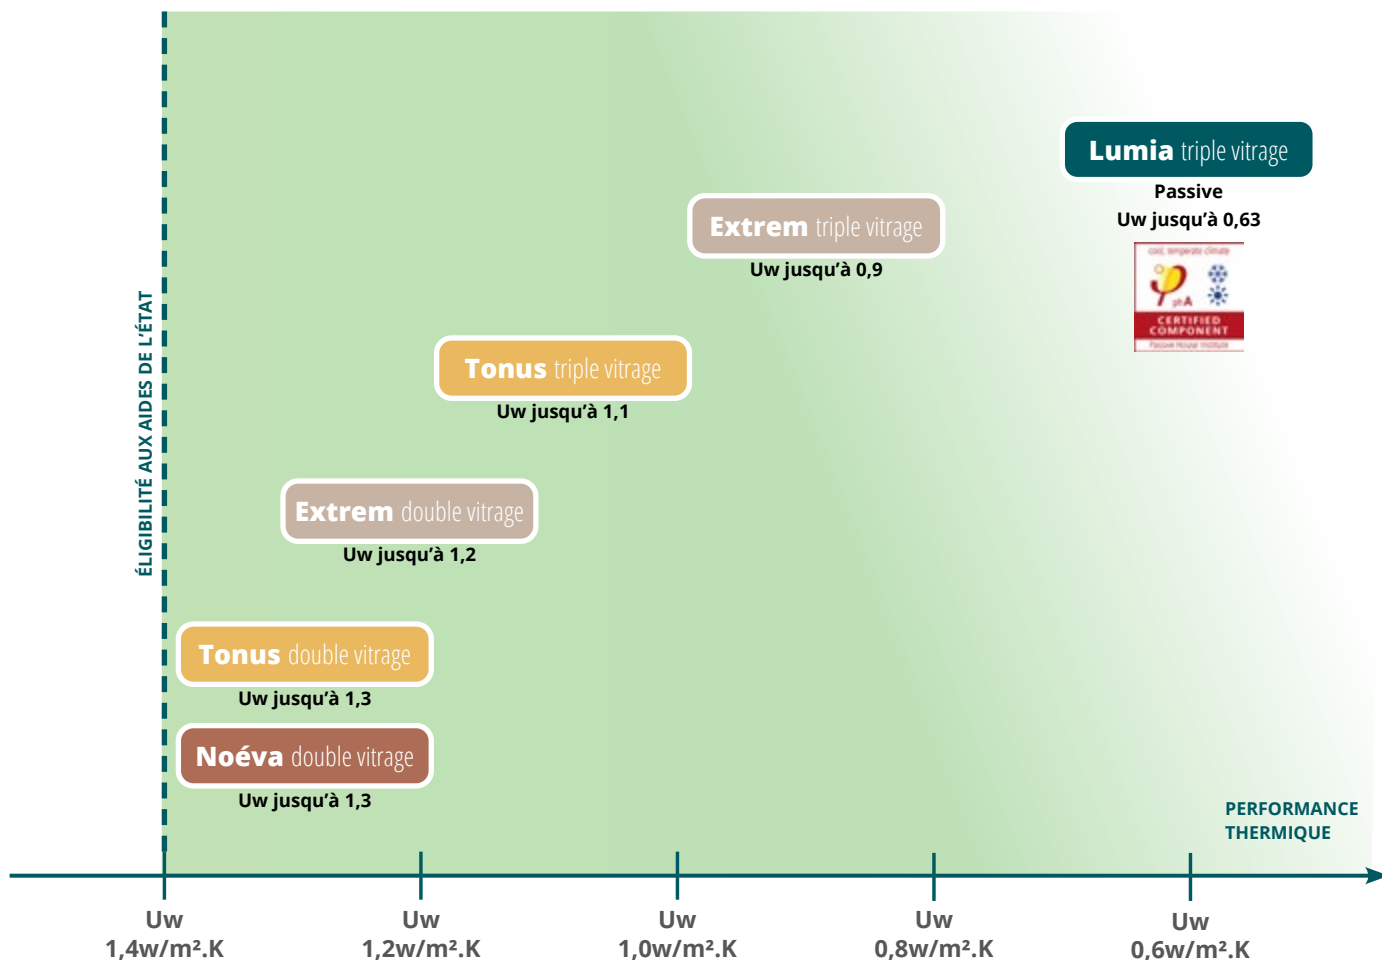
ÉLIGIBILITÉ AUX AIDES DE L'ÉTAT

Lumia triple vitrage
Passive
Uw jusqu'à 0,63

cool, temperate climate
phA
CERTIFIED COMPONENT
Passive House Institute

Extrem triple vitrage
Uw jusqu'à 0,9

Tonus triple vitrage
Uw jusqu'à 1,1

Extrem double vitrage
Uw jusqu'à 1,2

Tonus double vitrage
Uw jusqu'à 1,3

Noéva double vitrage
Uw jusqu'à 1,3

PERFORMANCE THERMIQUE

Uw 1,4w/m².K

Uw 1,2w/m².K

Uw 1,0w/m².K

Uw 0,8w/m².K

Uw 0,6w/m².K